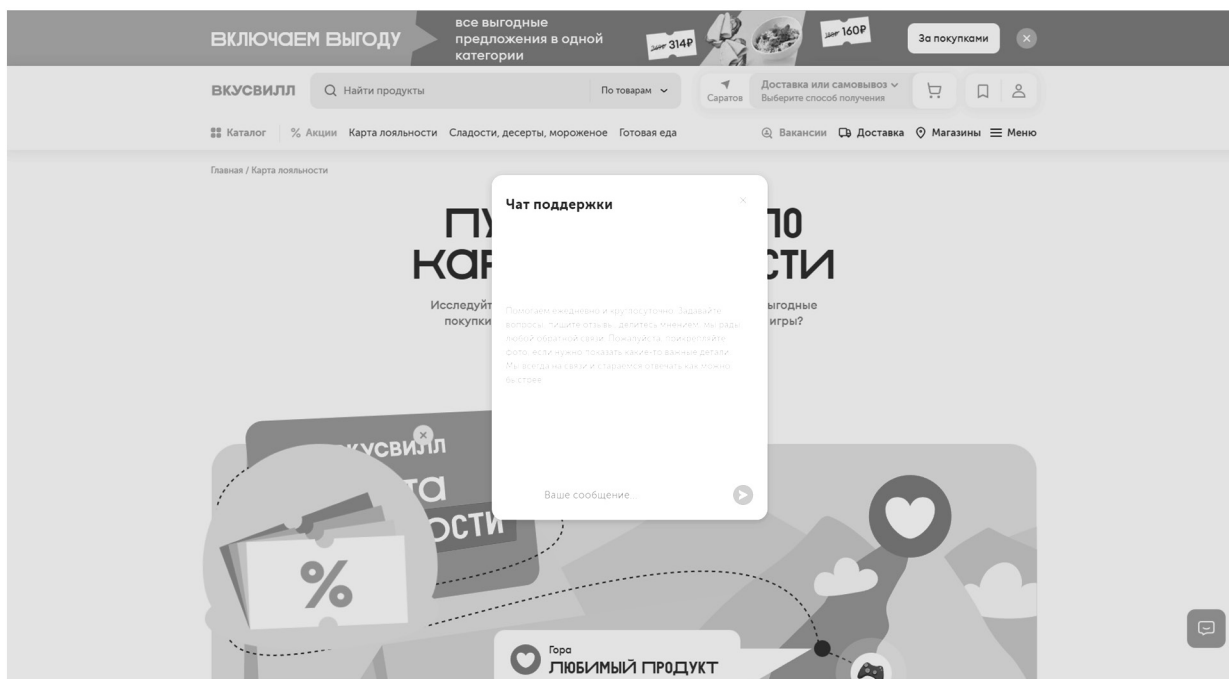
ВКЛЮЧАЕМ ВЫГОДУ

все выгодные предложения в одной категории

~~355₽~~ 314₽

~~355₽~~ 160₽

За покупками

ВКУСВИЛЛ

Найти продукты

По товарам

Саратов

Доставка или самовывоз

Выберите способ получения

Каталог

% Акции

Карта лояльности

Сладости, десерты, мороженое

Готовая еда

Вакансии

Доставка

Магазины

Меню

Главная / Карта лояльности

ПУ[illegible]ПО

КАР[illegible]СТИ

Исследуйт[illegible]ыгодные покупки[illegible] игры?

Чат поддержки

Помогаем ежедневно и круглосуточно. Задавайте вопросы, пишите отзывы, делитесь мнением, мы рады любой обратной связи. Пожалуйста, прикрепляйте фото, если нужно показать какие-то важные детали. Мы всегда на связи и стараемся отвечать как можно быстрее.

Ваше сообщение...

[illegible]КУСВИЛЛ

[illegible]ТА

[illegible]ОСТИ

%

Гора

ЛЮБИМЫЙ ПРОДУКТ